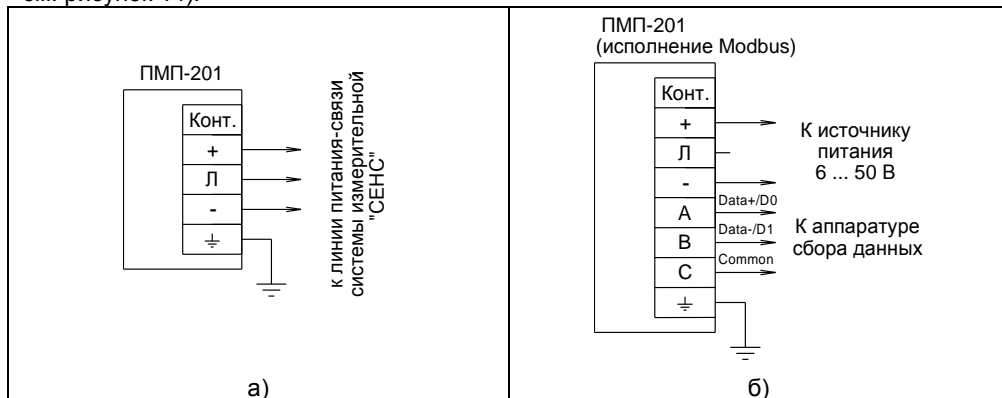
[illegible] рисунок 11).

ПМП-201

Конт.
+
Л
-
⏚

к линии питания-связи системы измерительной "СЕНС"

а)

ПМП-201
(исполнение Modbus)

Конт.
+
Л
-
A
B
C
⏚

К источнику питания 6 ... 50 В

Data+/D0
Data-/D1
Common

К аппаратуре сбора данных

б)